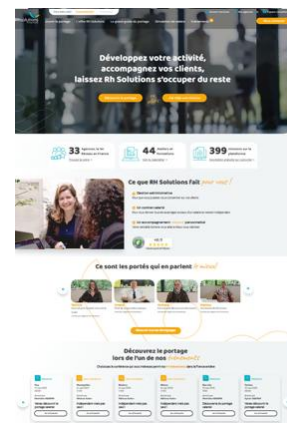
Développez votre activité, accompagnez vos clients, laissez Rh Solutions s'occuper du reste

33
44
399

Ce que RH Solutions fait pour vous !

Ce sont les portés qui en parlent le mieux !

Découvrez le portage lors de l'un de nos événements